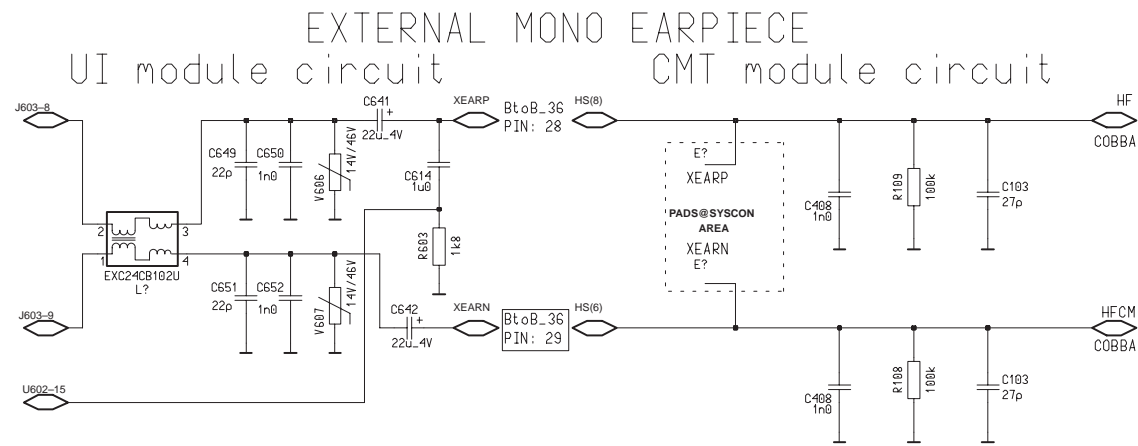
EXTERNAL MONO EARPIECE

UI module circuit

CMT module circuit

J603-8

C641
+
22u_4V

XEARP

BtoB_36
PIN: 28

HS(8)

HF
COBBA

C649
22p

C650
1n0

V606

14V/46V

C614
1u0

E?

XEARP

PADS@SYSCON
AREA

XEARN

E?

C408
1n0

R109

100k

C103
27p

2

3

1

4

EXC24CB102U
L?

R603

1k8

C651
22p

C652
1n0

V607

14V/46V

J603-9

C642
+
22u_4V

XEARN

BtoB_36
PIN: 29

HS(6)

HFCM
COBBA

U602-15

C408
1n0

R108

100k

C103
27p